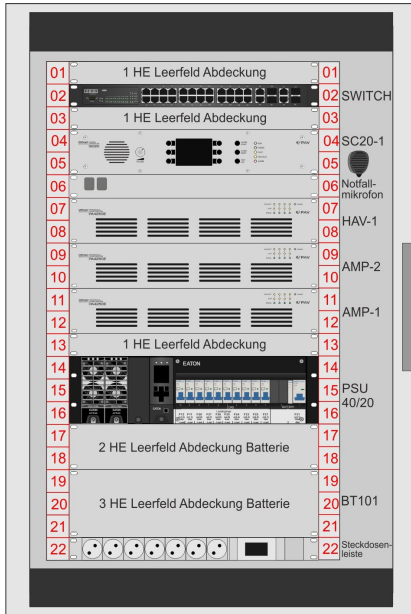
01
1 HE Leerfeld Abdeckung
01
02
02 SWITCH
03
1 HE Leerfeld Abdeckung
03
04
04 SC20-1
05
05
06
06 Notfallmikrofon
07
07
08
08 HAV-1
09
09
10
10 AMP-2
11
11
12
12 AMP-1
13
1 HE Leerfeld Abdeckung
13
14
EATON
14
15
15 PSU 40/20
16
16
17
17
18
2 HE Leerfeld Abdeckung Batterie
18
19
19
20
3 HE Leerfeld Abdeckung Batterie
20 BT101
21
21
22
22 Steckdosenleiste